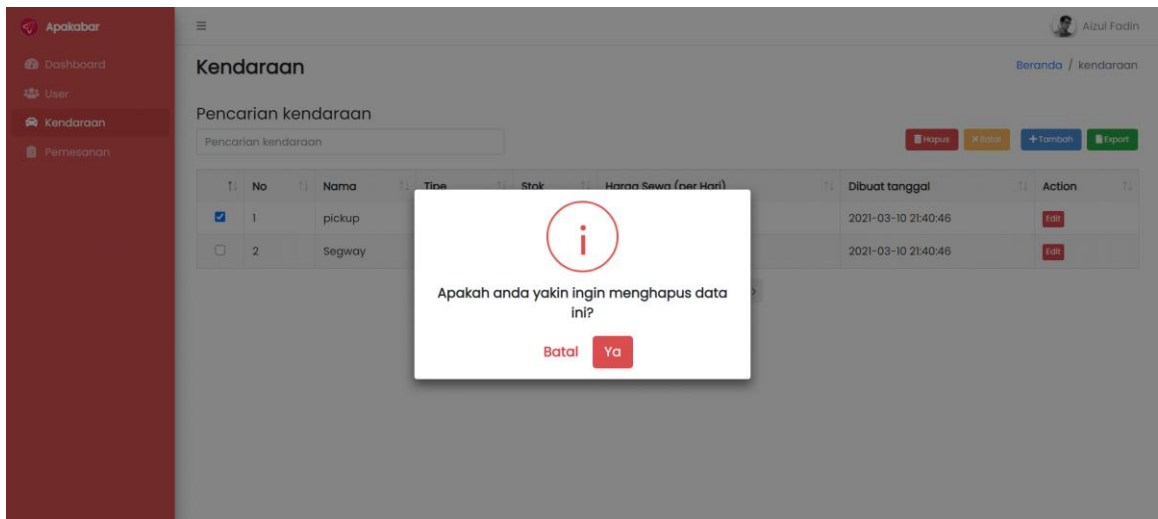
Apakabar
Dashboard
User
Kendaraan
Pemesanan

Aizul Fadin

Kendaraan

Beranda / kendaraan

Pencarian kendaraan

Pencarian kendaraan

Hapus Batal +Tambah Export

| | No | Nama | Tipe | Stok | Harga Sewa (per Hari) | Dibuat tanggal | Action |
|---|---|---|---|---|---|---|---|
| ☑ | 1 | pickup | | | | 2021-03-10 21:40:46 | Edit |
| ☐ | 2 | Segway | | | | 2021-03-10 21:40:46 | Edit |

i

Apakah anda yakin ingin menghapus data ini?

Batal Ya